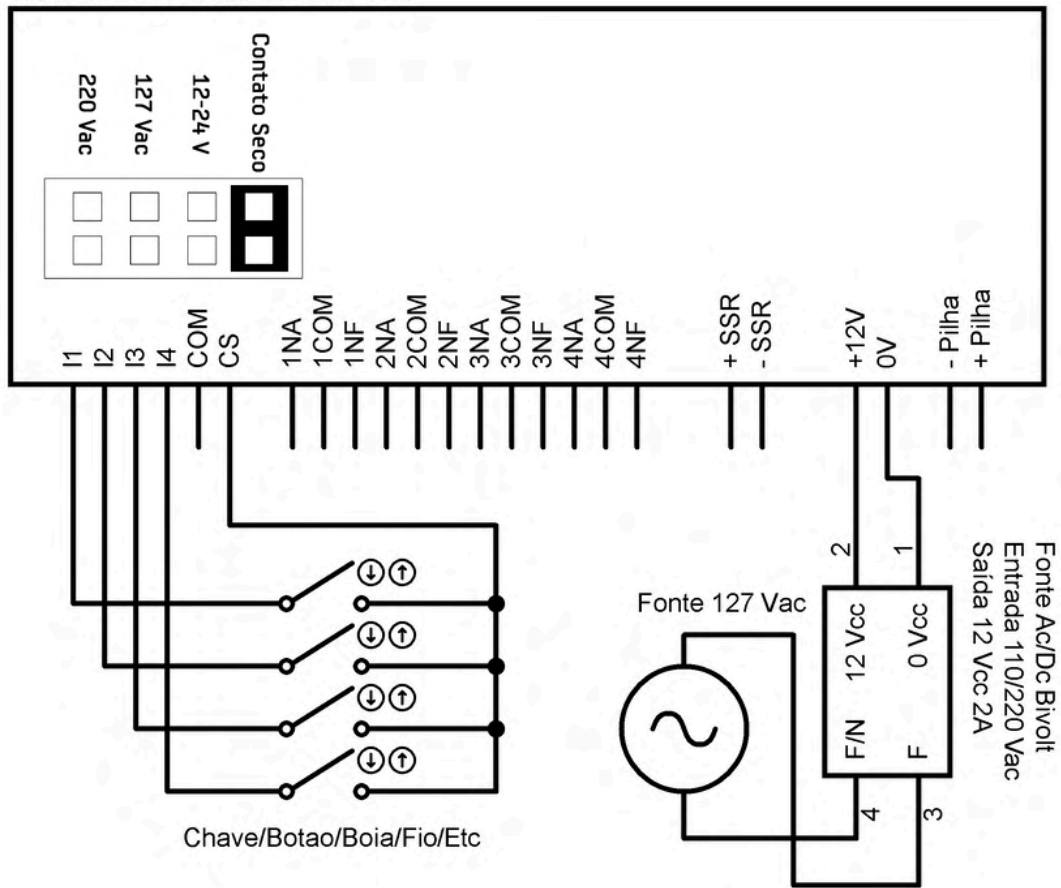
Contato Seco
12-24 V
127 Vac
220 Vac

I1 I2 I3 I4 COM CS 1NA 1COM 1NF 2NA 2COM 2NF 3NA 3COM 3NF 4NA 4COM 4NF + SSR - SSR +12V 0V - Pilha + Pilha

Fonte Ac/Dc Bivolt
Entrada 110/220 Vac
Saída 12 Vcc 2A

2 1
12 Vcc 0 Vcc
F/N F
4 3

Fonte 127 Vac

Chave/Botao/Boia/Fio/Etc